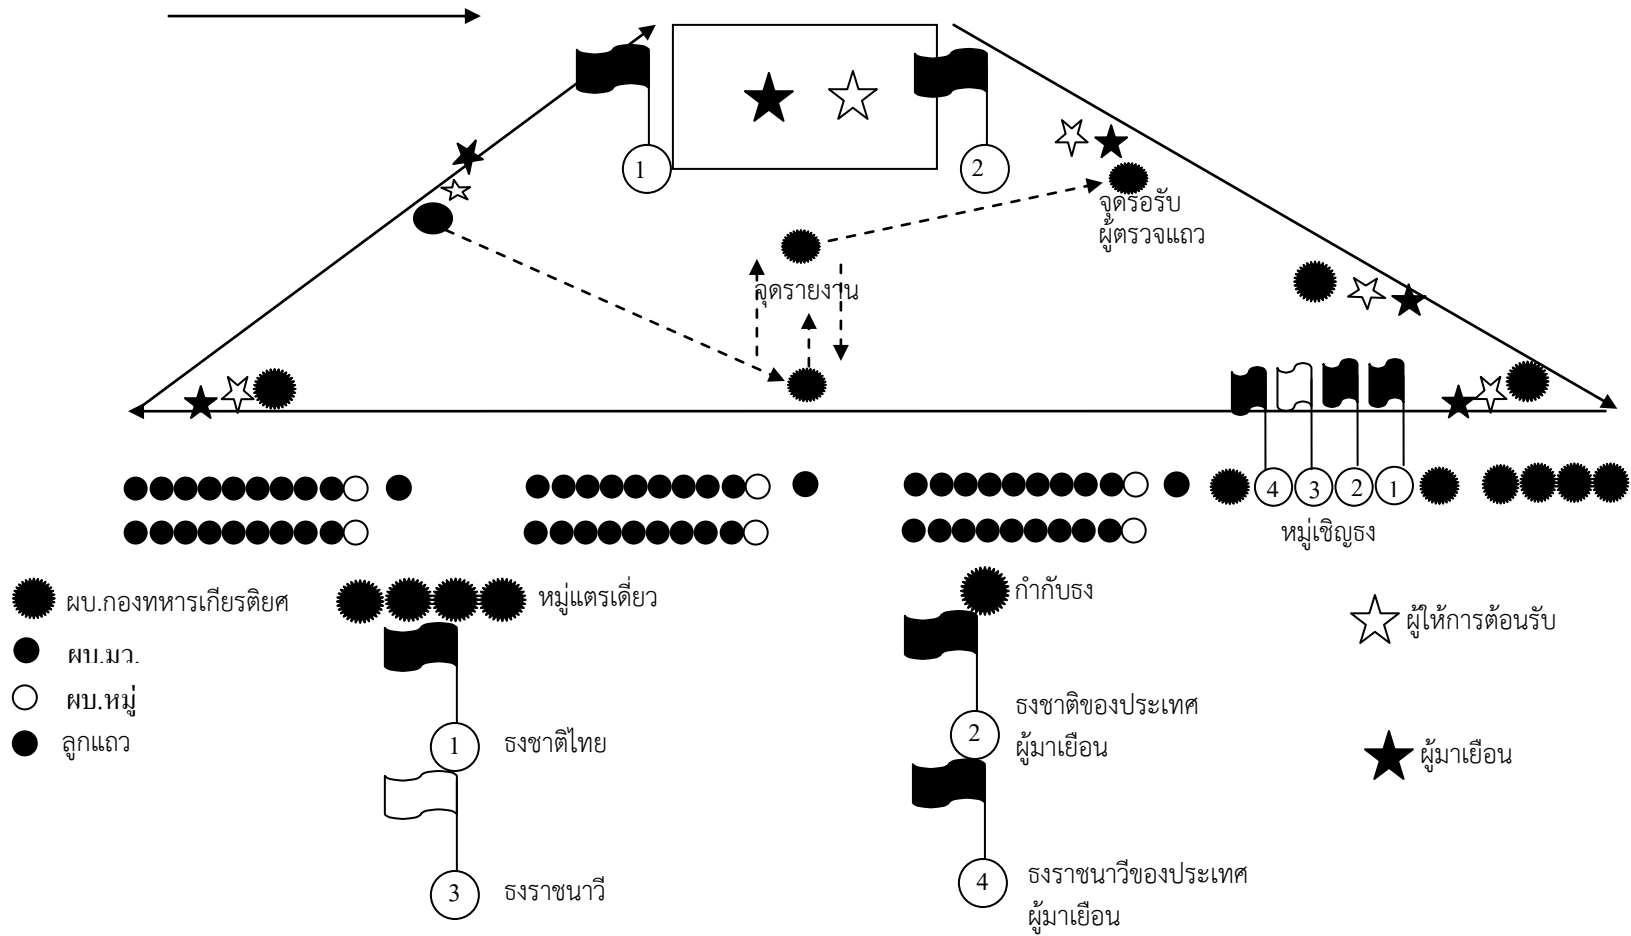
1

2

จุดรอรับ ผู้ตรวจแถว

จุดรายงาน

4 3 2 1

หมู่เชิญธง

ผบ.กองทหารเกียรติยศ

ผบ.มว.

ผบ.หมู่

ลูกแถว

หมู่แตรเดี่ยว

กำกับธง

ผู้ให้การต้อนรับ

1 ธงชาติไทย

3 ธงราชนาวี

2 ธงชาติของประเทศ ผู้มาเยือน

4 ธงราชนาวีของประเทศ ผู้มาเยือน

ผู้มาเยือน